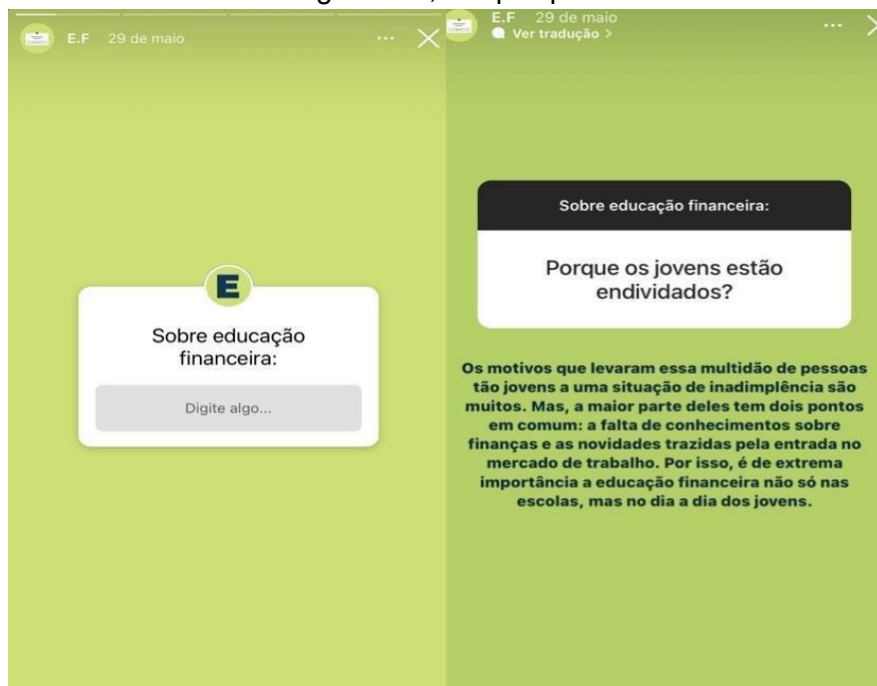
E.F 29 de maio

E

Sobre educação financeira:

Digite algo...

E.F 29 de maio
Ver tradução >

Sobre educação financeira:

Porque os jovens estão endividados?

Os motivos que levaram essa multidão de pessoas tão jovens a uma situação de inadimplência são muitos. Mas, a maior parte deles tem dois pontos em comum: a falta de conhecimentos sobre finanças e as novidades trazidas pela entrada no mercado de trabalho. Por isso, é de extrema importância a educação financeira não só nas escolas, mas no dia a dia dos jovens.